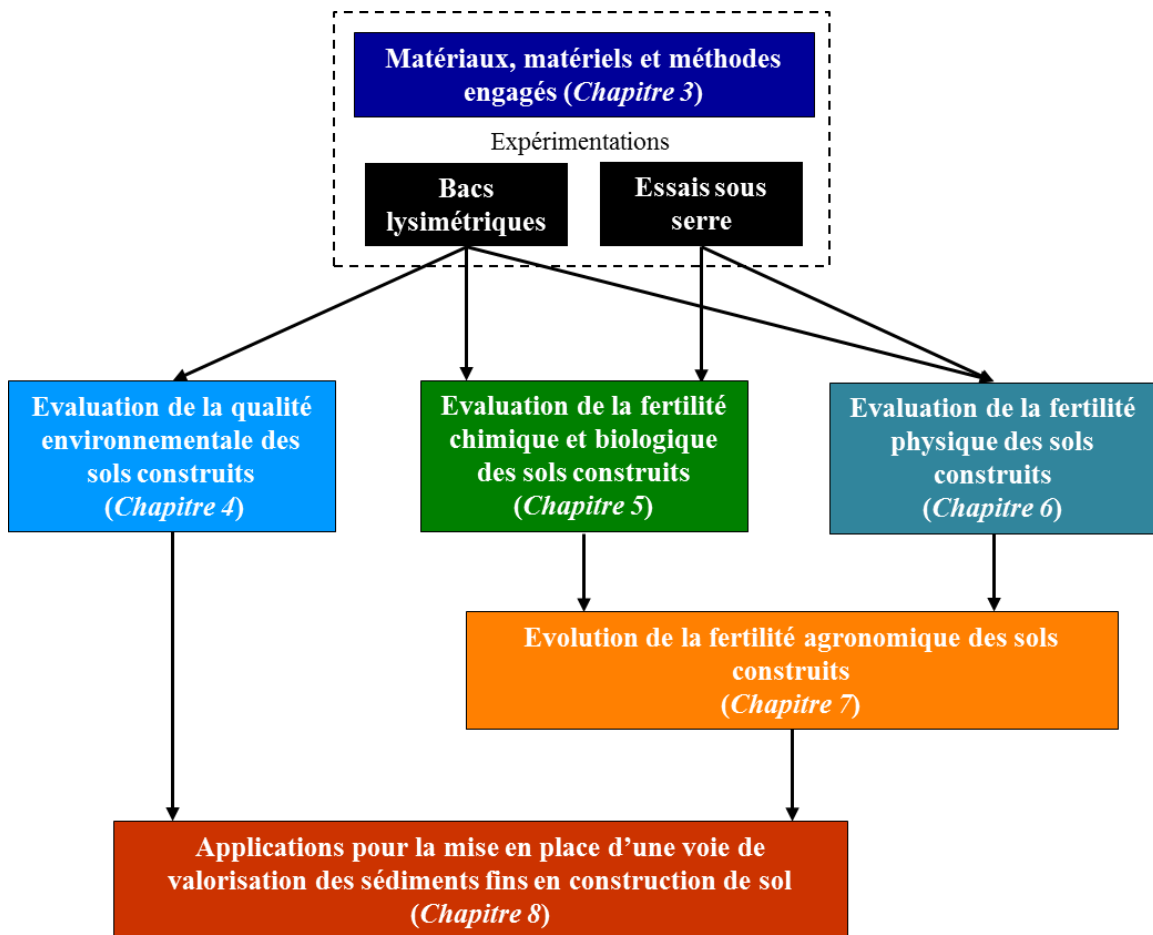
Matériaux, matériels et méthodes engagés (Chapitre 3)

Expérimentations

Bacs lysimétriques

Essais sous serre

Evaluation de la qualité environnementale des sols construits (Chapitre 4)

Evaluation de la fertilité chimique et biologique des sols construits (Chapitre 5)

Evaluation de la fertilité physique des sols construits (Chapitre 6)

Evolution de la fertilité agronomique des sols construits (Chapitre 7)

Applications pour la mise en place d'une voie de valorisation des sédiments fins en construction de sol (Chapitre 8)